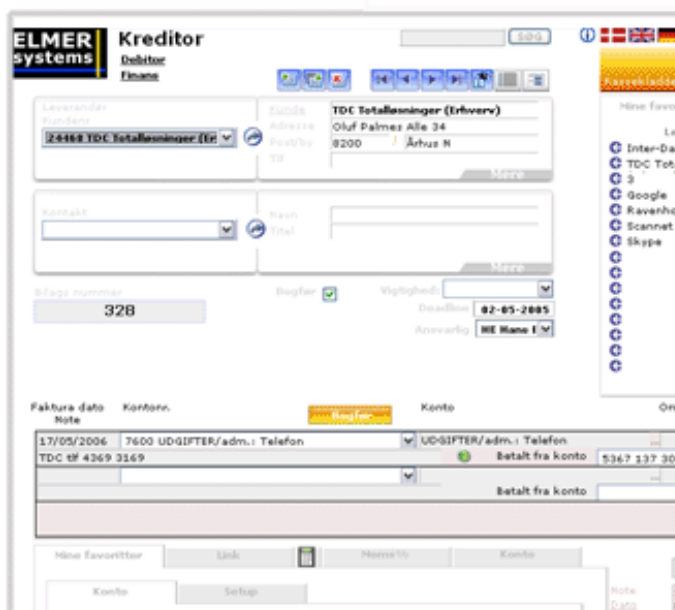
ELMER systems

Kreditor
Debitor
Finans

SØG

Kassekladde
Mine favo
Le
Inter-Da
TDC Tot
3
Google
Ravenho
Scannet
Skype

Leverandør
Kundenr
24469 TDC Totalløsninger (Er

Kunde TDC Totalløsninger (Erhverv)
Adresse Oluf Palmes Alle 34
Post/by 8200 Århus N
Tlf
Mere

Kontakt
Navn
Titel
Mere

Bilags nummer
328

Bogfør
Vigtighed
Deadline 02-05-2005
Ansvarlig HE Hans I

Faktura dato Note
Kontonr.
Bogfør
Konto
Or

17/05/2006 7600 UDGIFTER/adm.: Telefon UDGIFTER/adm.: Telefon
TDC tlf 4369 3169 Betalt fra konto 5367 137 30
Betalt fra konto

Mine favoritter Link Memo Konto
Konto Setup
Note
Dato